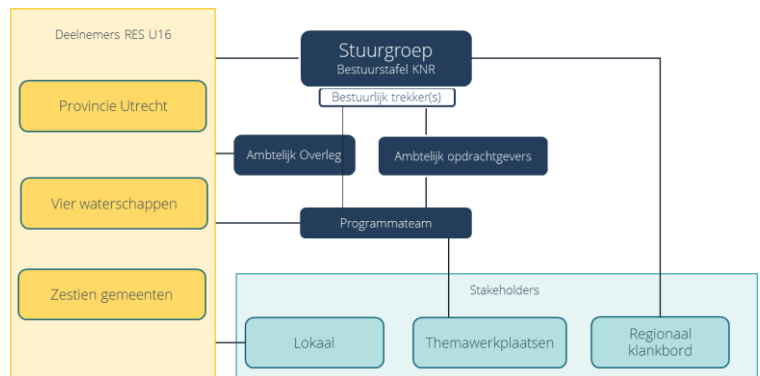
Deelnemers RES U16

Provincie Utrecht

Vier waterschappen

Zestien gemeenten

Stuurgroep
Bestuurstafel KNR

Bestuurlijk trekker(s)

Ambtelijk Overleg

Ambtelijk opdrachtgevers

Programmateam

Stakeholders

Lokaal

Themawerkplaatsen

Regionaal klankbord